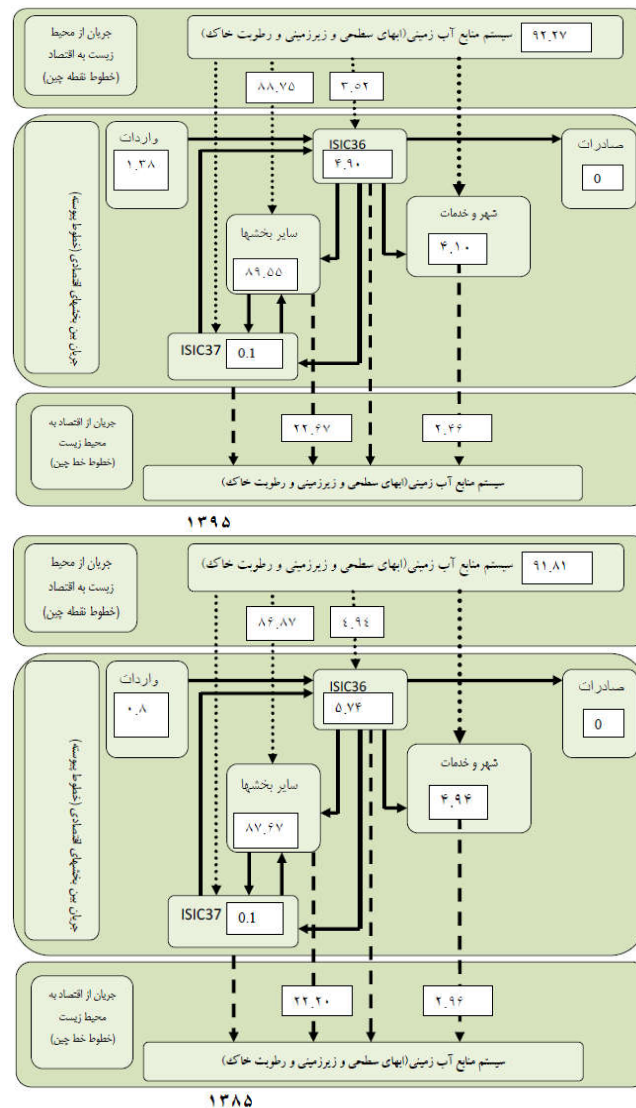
جریان از محیط زیست به اقتصاد (خطوط نقطه چین)

سیستم منابع آب زمینی(ابهای سطحی و زیرزمینی و رطوبت خاک)

۹۲.۲۷

۸۸.۷۵

۳.۵۲

جریان بین بخشهای اقتصادی (خطوط پیوسته)

واردات

۱.۳۸

ISIC36

۴.۹۰

صادرات

0

شهر و خدمات

۴.۱۰

سایر بخشها

۸۹.۵۵

ISIC37

0.1

جریان از اقتصاد به محیط زیست (خطوط خط چین)

۲۲.۶۷

۲.۴۶

سیستم منابع آب زمینی(ابهای سطحی و زیرزمینی و رطوبت خاک)

۱۳۹۵

جریان از محیط زیست به اقتصاد (خطوط نقطه چین)

سیستم منابع آب زمینی(ابهای سطحی و زیرزمینی و رطوبت خاک)

۹۱.۸۱

۸۶.۸۷

۴.۹۴

جریان بین بخشهای اقتصادی (خطوط پیوسته)

واردات

۰.۸

ISIC36

۵.۷۴

صادرات

0

شهر و خدمات

۴.۹۴

سایر بخشها

۸۷.۶۷

ISIC37

0.1

جریان از اقتصاد به محیط زیست (خطوط خط چین)

۲۲.۲۰

۲.۹۶

سیستم منابع آب زمینی(ابهای سطحی و زیرزمینی و رطوبت خاک)

۱۳۸۵